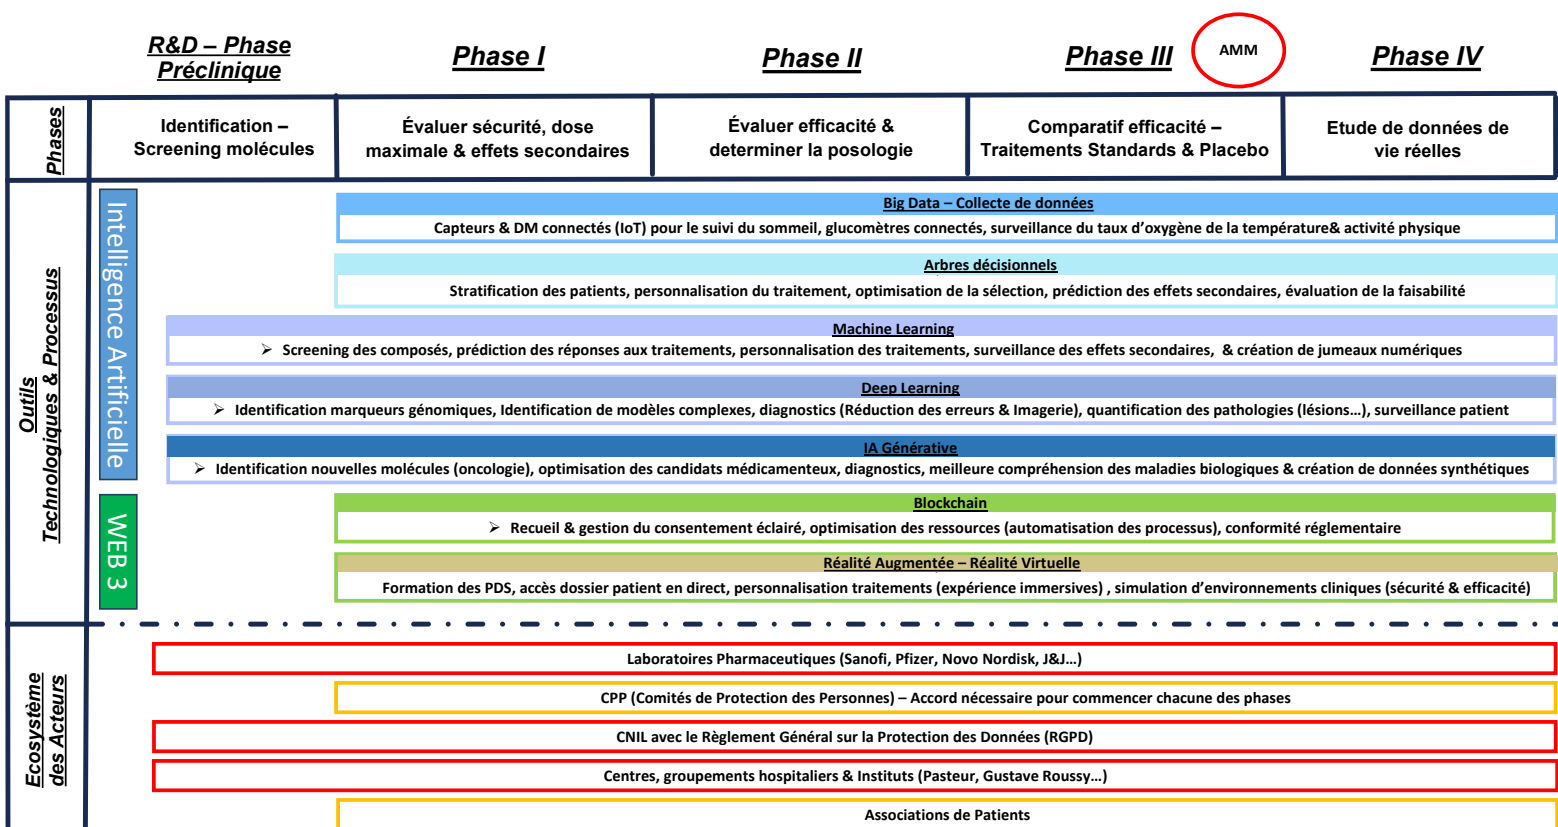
R&D – Phase Préclinique

Phase I

Phase II

Phase III

AMM

Phase IV

Phases

Identification – Screening molécules

Évaluer sécurité, dose maximale & effets secondaires

Évaluer efficacité & determiner la posologie

Comparatif efficacité – Traitements Standards & Placebo

Etude de données de vie réelles

Outils Technologiques & Processus

Intelligence Artificielle

WEB 3

Big Data – Collecte de données

Capteurs & DM connectés (IoT) pour le suivi du sommeil, glucomètres connectés, surveillance du taux d'oxygène de la température& activité physique

Arbres décisionnels

Stratification des patients, personnalisation du traitement, optimisation de la sélection, prédiction des effets secondaires, évaluation de la faisabilité

Machine Learning

➢ Screening des composés, prédiction des réponses aux traitements, personnalisation des traitements, surveillance des effets secondaires, & création de jumeaux numériques

Deep Learning

➢ Identification marqueurs génomiques, Identification de modèles complexes, diagnostics (Réduction des erreurs & Imagerie), quantification des pathologies (lésions…), surveillance patient

IA Générative

➢ Identification nouvelles molécules (oncologie), optimisation des candidats médicamenteux, diagnostics, meilleure compréhension des maladies biologiques & création de données synthétiques

Blockchain

➢ Recueil & gestion du consentement éclairé, optimisation des ressources (automatisation des processus), conformité réglementaire

Réalité Augmentée – Réalité Virtuelle

Formation des PDS, accès dossier patient en direct, personnalisation traitements (expérience immersives) , simulation d'environnements cliniques (sécurité & efficacité)

Ecosystème des Acteurs

Laboratoires Pharmaceutiques (Sanofi, Pfizer, Novo Nordisk, J&J…)

CPP (Comités de Protection des Personnes) – Accord nécessaire pour commencer chacune des phases

CNIL avec le Règlement Général sur la Protection des Données (RGPD)

Centres, groupements hospitaliers & Instituts (Pasteur, Gustave Roussy…)

Associations de Patients